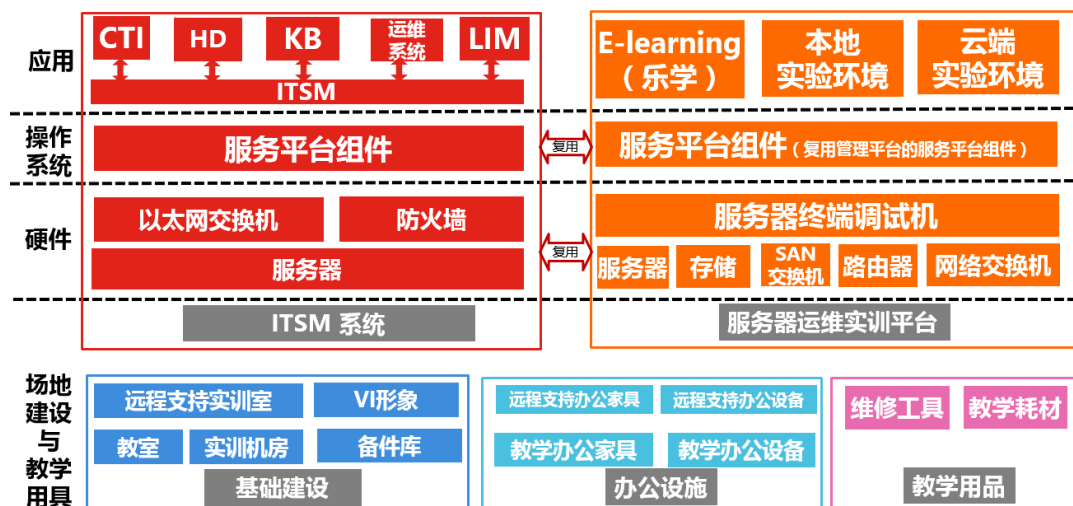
应用

CTI HD KB 运维系统 LIM

ITSM

E-learning（乐学）

本地实验环境

云端实验环境

操作系统

服务平台组件

复用

服务平台组件（复用管理平台的服务平台组件）

硬件

以太网交换机

防火墙

服务器

复用

服务器终端调试机

服务器

存储

SAN交换机

路由器

网络交换机

ITSM 系统

服务器运维实训平台

场地建设与教学用具

远程支持实训室

VI形象

教室

实训机房

备件库

基础建设

远程支持办公家具

远程支持办公设备

教学办公家具

教学办公设备

办公设施

维修工具

教学耗材

教学用品